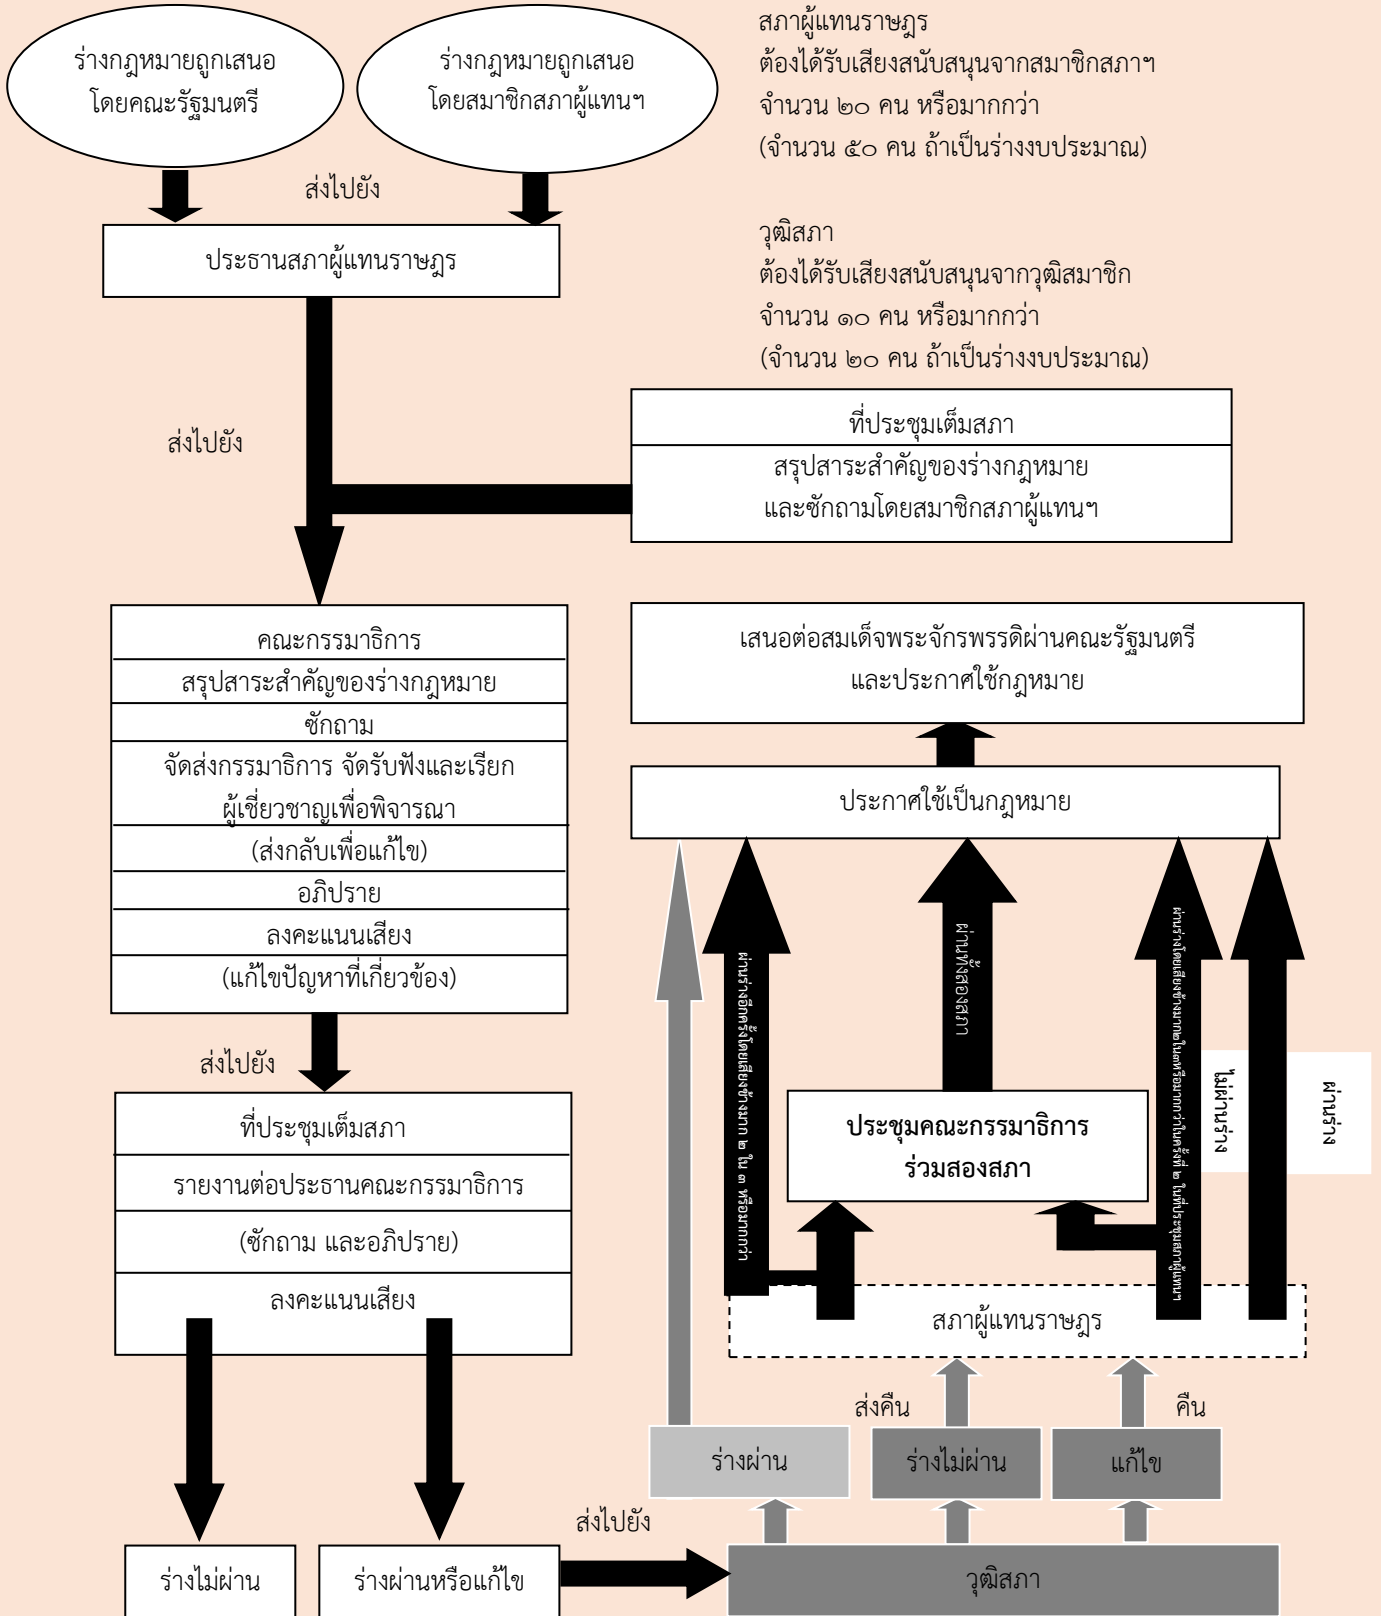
ร่างกฎหมายถูกเสนอโดยคณะรัฐมนตรี

ร่างกฎหมายถูกเสนอโดยสมาชิกสภาผู้แทนฯ

สภาผู้แทนราษฎร
ต้องได้รับเสียงสนับสนุนจากสมาชิกสภาฯ
จำนวน ๒๐ คน หรือมากกว่า
(จำนวน ๕๐ คน ถ้าเป็นร่างงบประมาณ)

ส่งไปยัง

ประธานสภาผู้แทนราษฎร

วุฒิสภา
ต้องได้รับเสียงสนับสนุนจากวุฒิสมาชิก
จำนวน ๑๐ คน หรือมากกว่า
(จำนวน ๒๐ คน ถ้าเป็นร่างงบประมาณ)

ส่งไปยัง

ที่ประชุมเต็มสภา
สรุปสาระสำคัญของร่างกฎหมาย
และซักถามโดยสมาชิกสภาผู้แทนฯ

คณะกรรมาธิการ
สรุปสาระสำคัญของร่างกฎหมาย
ซักถาม
จัดส่งกรรมาธิการ จัดรับฟังและเรียกผู้เชี่ยวชาญเพื่อพิจารณา
(ส่งกลับเพื่อแก้ไข)
อภิปราย
ลงคะแนนเสียง
(แก้ไขปัญหาที่เกี่ยวข้อง)

เสนอต่อสมเด็จพระจักรพรรดิผ่านคณะรัฐมนตรี
และประกาศใช้กฎหมาย

ประกาศใช้เป็นกฎหมาย

ผ่านร่างอีกครั้งโดยเสียงข้างมาก ๒ ใน ๓ หรือมากกว่า

ผ่านทั้งสองสภา

ผ่านร่างโดยเสียงข้างมากโดยหรือมากกว่าในครั้งที่ ๒ ในที่ประชุมสภาผู้แทนฯ

ไม่ผ่านร่าง

ผ่านร่าง

ส่งไปยัง

ที่ประชุมเต็มสภา
รายงานต่อประธานคณะกรรมาธิการ
(ซักถาม และอภิปราย)
ลงคะแนนเสียง

ประชุมคณะกรรมาธิการ
ร่วมสองสภา

สภาผู้แทนราษฎร

ส่งคืน

คืน

ร่างผ่าน

ร่างไม่ผ่าน

แก้ไข

ส่งไปยัง

ร่างไม่ผ่าน

ร่างผ่านหรือแก้ไข

วุฒิสภา